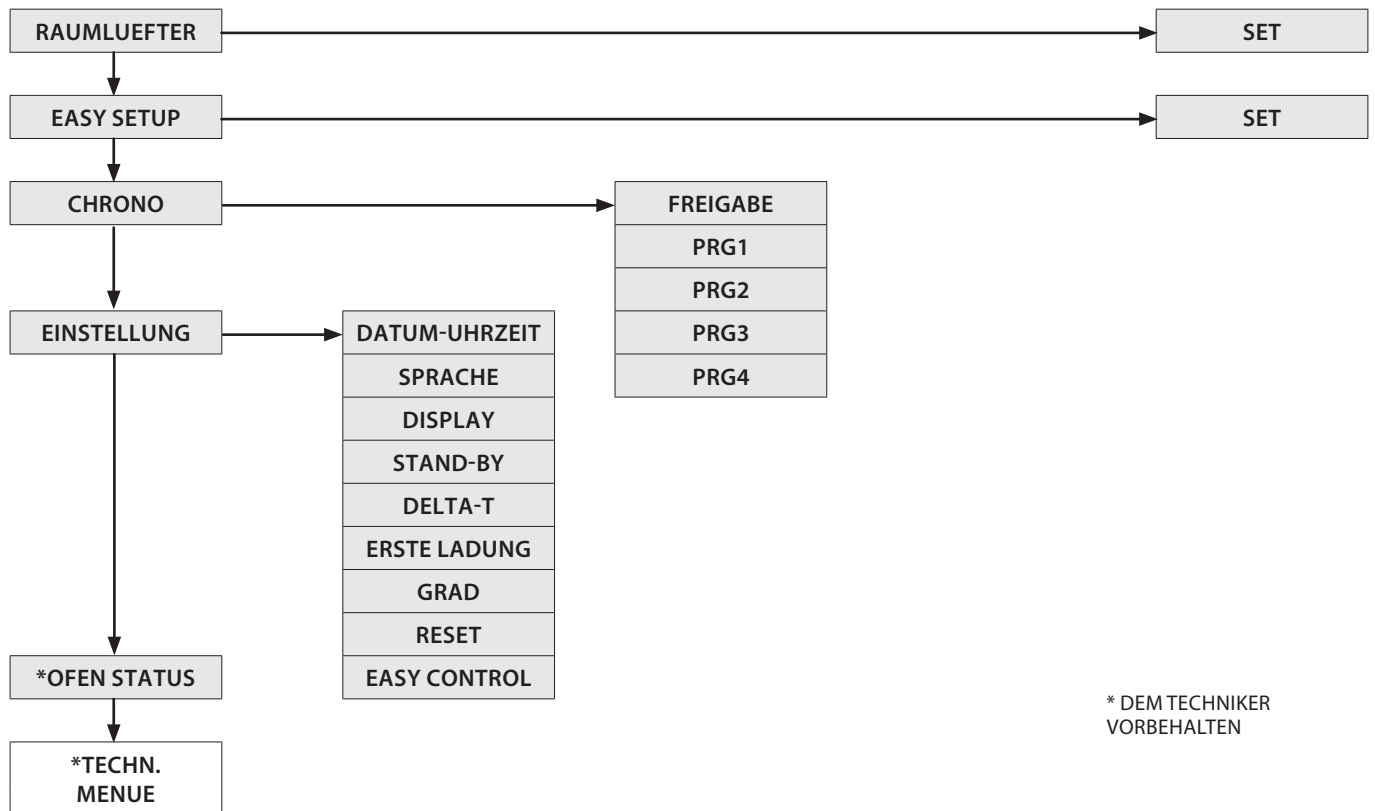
RAUMLUEFTER

SET

EASY SETUP

SET

CHRONO

FREIGABE
PRG1
PRG2
PRG3
PRG4

EINSTELLUNG

DATUM-UHRZEIT
SPRACHE
DISPLAY
STAND-BY
DELTA-T
ERSTE LADUNG
GRAD
RESET
EASY CONTROL

*OFEN STATUS

*TECHN. MENUE

* DEM TECHNIKER VORBEHALTEN